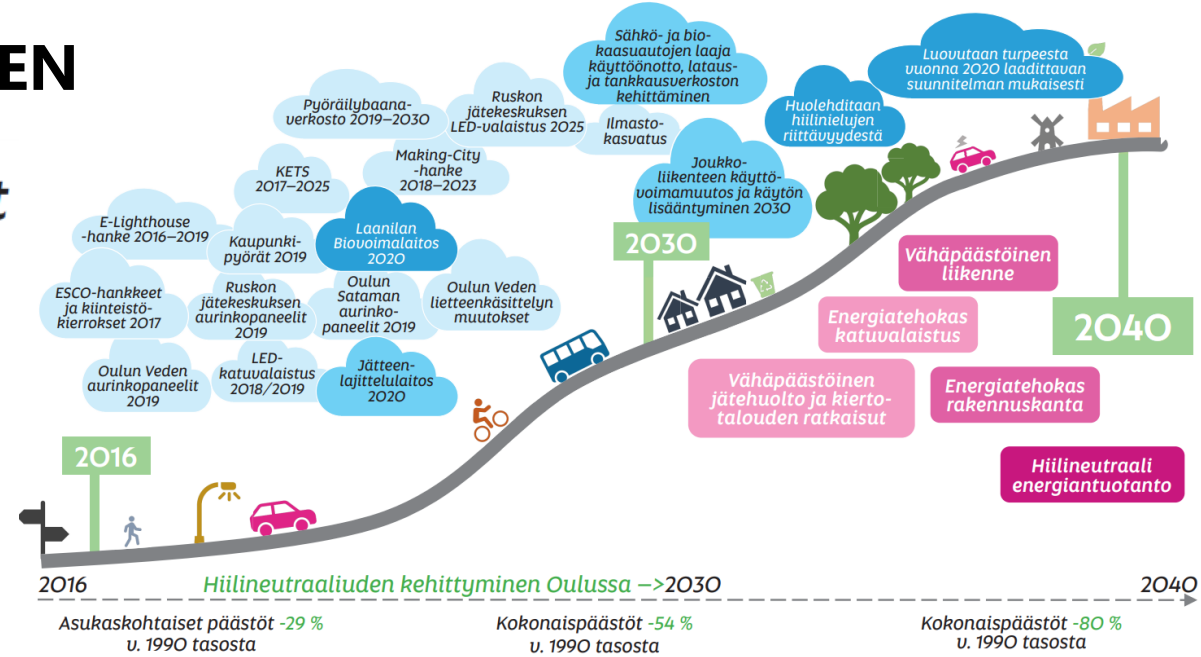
EN

t

Pyöräilybaana-verkosto 2019–2030

Ruskon jätekeskuksen LED-valaistus 2025

Sähkö- ja bio-kaasuautojen laaja käyttöönotto, lataus- ja tankkausverkoston kehittäminen

Luovutaan turpeesta vuonna 2020 laadittavan suunnitelman mukaisesti

Huolehditaan hiilinielujen riittävyydestä

Ilmasto-kasvatus

KETS 2017–2025

Making-City -hanke 2018–2023

Joukko-liikenteen käyttö-voimamuutos ja käytön lisääntyminen 2030

E-Lighthouse -hanke 2016–2019

Laanilan Biovoimalaitos 2020

Kaupunki-pyörät 2019

2030

ESCO-hankkeet ja kiinteistö-kierrokset 2017

Ruskon jätekeskuksen aurinkopaneelit 2019

Oulun Sataman aurinko-paneelit 2019

Oulun Veden lietteenkäsittelyn muutokset

Vähäpäästöinen liikenne

Energiatehokas katuvalaistus

2040

Oulun Veden aurinkopaneelit 2019

LED-katuvalaistus 2018/2019

Jätteen-lajittelulaitos 2020

Vähäpäästöinen jätehuolto ja kierto-talouden ratkaisut

Energiatehokas rakennuskanta

2016

Hiilineutraali energiantuotanto

2016

Hiilineutraaliuden kehittyminen Oulussa –>2030

2040

Asukaskohtaiset päästöt -29 % v. 1990 tasosta

Kokonaispäästöt -54 % v. 1990 tasosta

Kokonaispäästöt -80 % v. 1990 tasosta